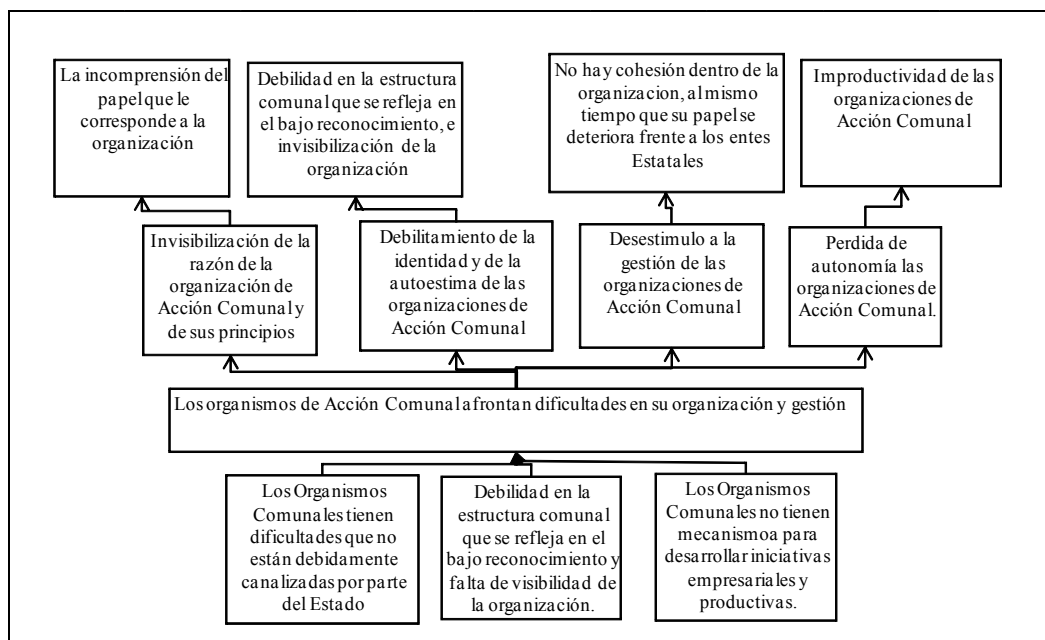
La incomprensión del papel que le corresponde a la organización

Debilidad en la estructura comunal que se refleja en el bajo reconocimiento, e invisibilización de la organización

No hay cohesión dentro de la organizacion, al mismo tiempo que su papel se deteriora frente a los entes Estatales

Improductividad de las organizaciones de Acción Comunal

Invisibilización de la razón de la organización de Acción Comunal y de sus principios

Debilitamiento de la identidad y de la autoestima de las organizaciones de Acción Comunal

Desestimulo a la gestión de las organizaciones de Acción Comunal

Perdida de autonomía las organizaciones de Acción Comunal.

Los organismos de Acción Comunal afrontan dificultades en su organización y gestión

Los Organismos Comunales tienen dificultades que no están debidamente canalizadas por parte del Estado

Debilidad en la estructura comunal que se refleja en el bajo reconocimiento y falta de visibilidad de la organización.

Los Organismos Comunales no tienen mecanismoa para desarrollar iniciativas empresariales y productivas.